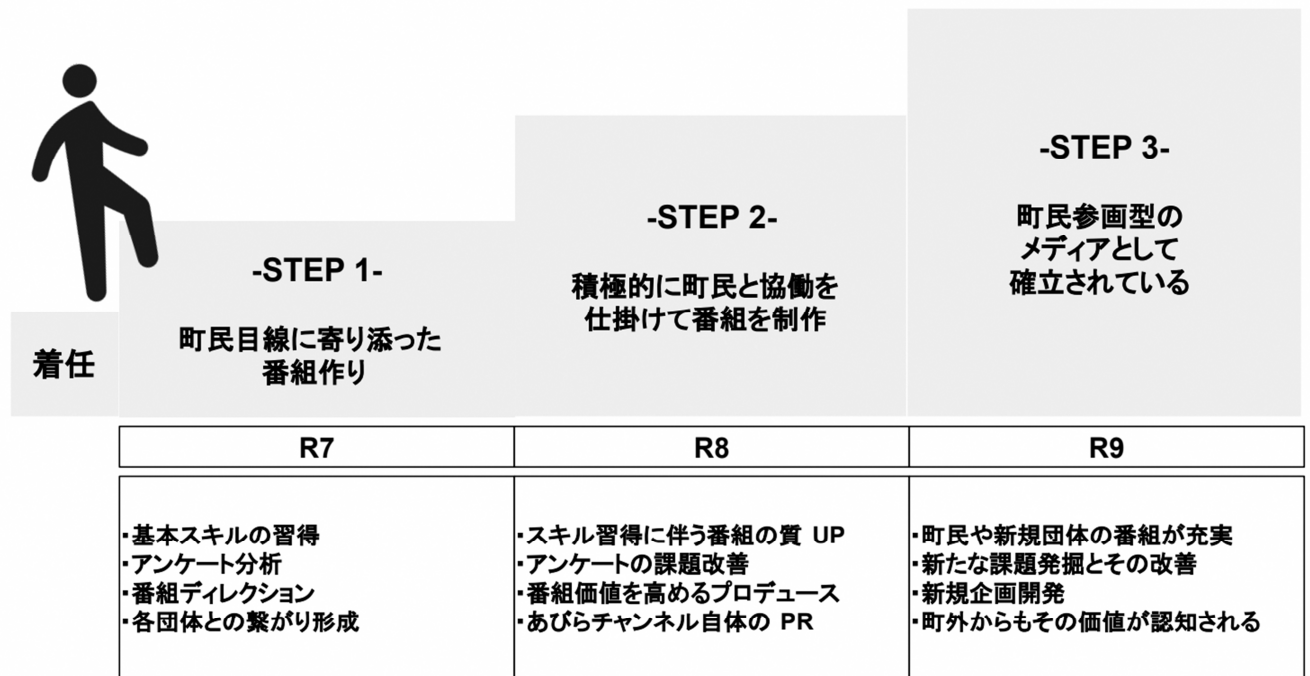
着任

-STEP 1-

町民目線に寄り添った番組作り

-STEP 2-

積極的に町民と協働を仕掛けて番組を制作

-STEP 3-

町民参画型のメディアとして確立されている

| R7 | R8 | R9 |
|---|---|---|
| ･基本スキルの習得<br>･アンケート分析<br>･番組ディレクション<br>･各団体との繋がり形成 | ･スキル習得に伴う番組の質 UP<br>･アンケートの課題改善<br>･番組価値を高めるプロデュース<br>･あびらチャンネル自体の PR | ･町民や新規団体の番組が充実<br>･新たな課題発掘とその改善<br>･新規企画開発<br>･町外からもその価値が認知される |